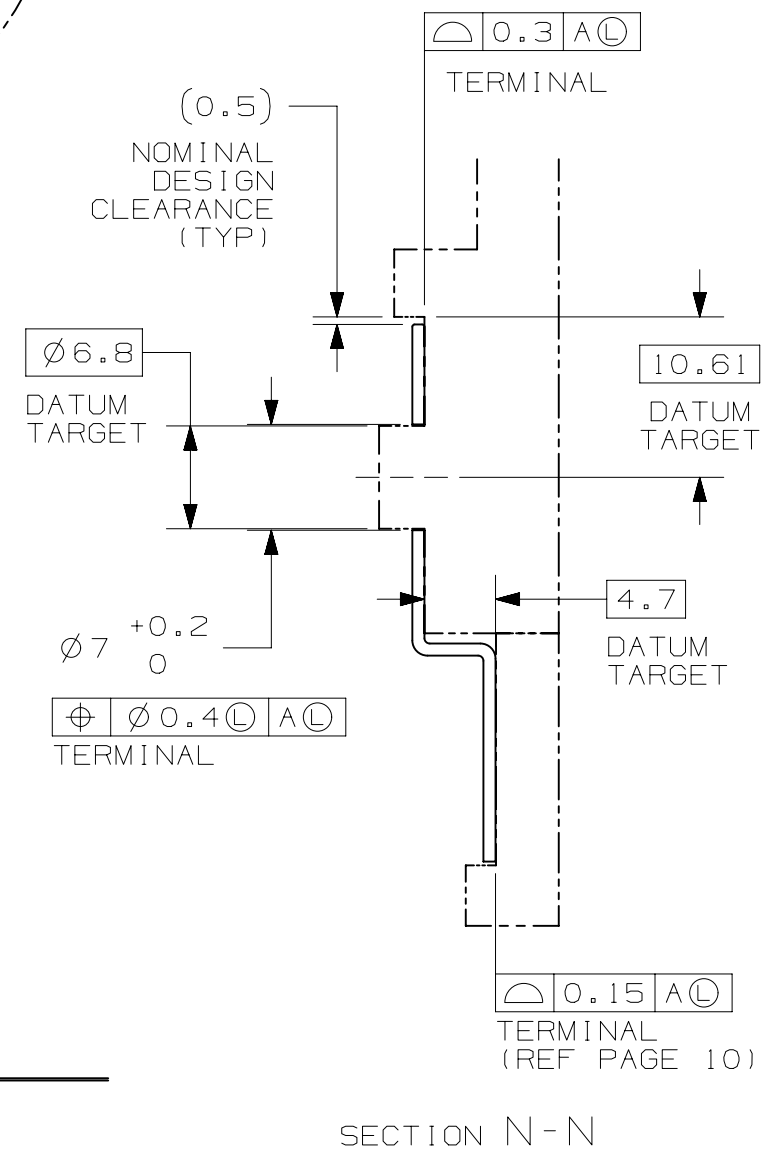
| ⌓ | 0.3 | A Ⓛ |
|---|---|---|

TERMINAL

(0.5)
NOMINAL DESIGN CLEARANCE (TYP)

$\varnothing$6.8

DATUM TARGET

10.61

DATUM TARGET

4.7

DATUM TARGET

$\varnothing 7 \begin{smallmatrix} +0.2 \\ 0 \end{smallmatrix}$

| ⌖ | $\varnothing$0.4 Ⓛ | A Ⓛ |
|---|---|---|

TERMINAL

| ⌓ | 0.15 | A Ⓛ |
|---|---|---|

TERMINAL
(REF PAGE 10)

SECTION N-N